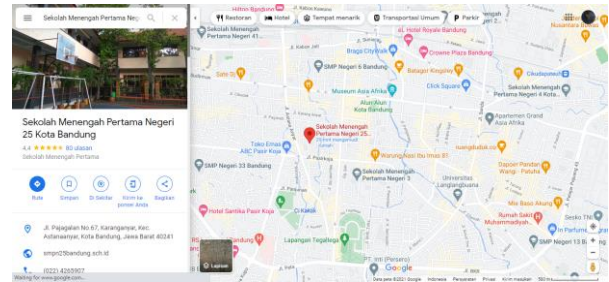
Sekolah Menengah Pertama Neg

Restoran | Hotel | Tempat menarik | Transportasi Umum | Parkir

Sekolah Menengah Pertama Negeri 25 Kota Bandung

4,4 ★★★★★ 80 ulasan

Sekolah Menengah Pertama

Rute | Simpan | Di Sekitar | Kirim ke ponsel Anda | Bagikan

Jl. Pajagalan No.67, Karanganyar, Kec. Astanaanyar, Kota Bandung, Jawa Barat 40241

smpn25bandung.sch.id

(022) 4265907

Waiting for www.google.com...

Sekolah Menengah Pertama Negeri 41

Hotel Royale Bandung

Braga CityWalk

SMP Negeri 6 Bandung

Grand Plaza Bandung

Batagor Kingsley

Cikapundung

Museum Asia Afrika

Click Square

Sekolah Menengah Pertama Negeri 4 Kota

Alun-Alun Kota Bandung

Sekolah Menengah Pertama Negeri 25...

Toko Emas ABC Pasar Kota

Apartemen Grand Asia Afrika

SMP Negeri 30 Bandung

Warung Ayu Ibu Imas 87

Dapoer Pandan Wangi

Sekolah Menengah Pertama Negeri 3

Universitas Langlangbuana

Hotel Santika Pasir Koja

Mie Baso Akung

Rumah Sakit Muhammadiyah Bandung

Lapangan Tegallega

SMP Negeri 13 Bandung

Lapisan

Google

Data peta ©2021 Google Indonesia Persyaratan Privasi Kirim masukan